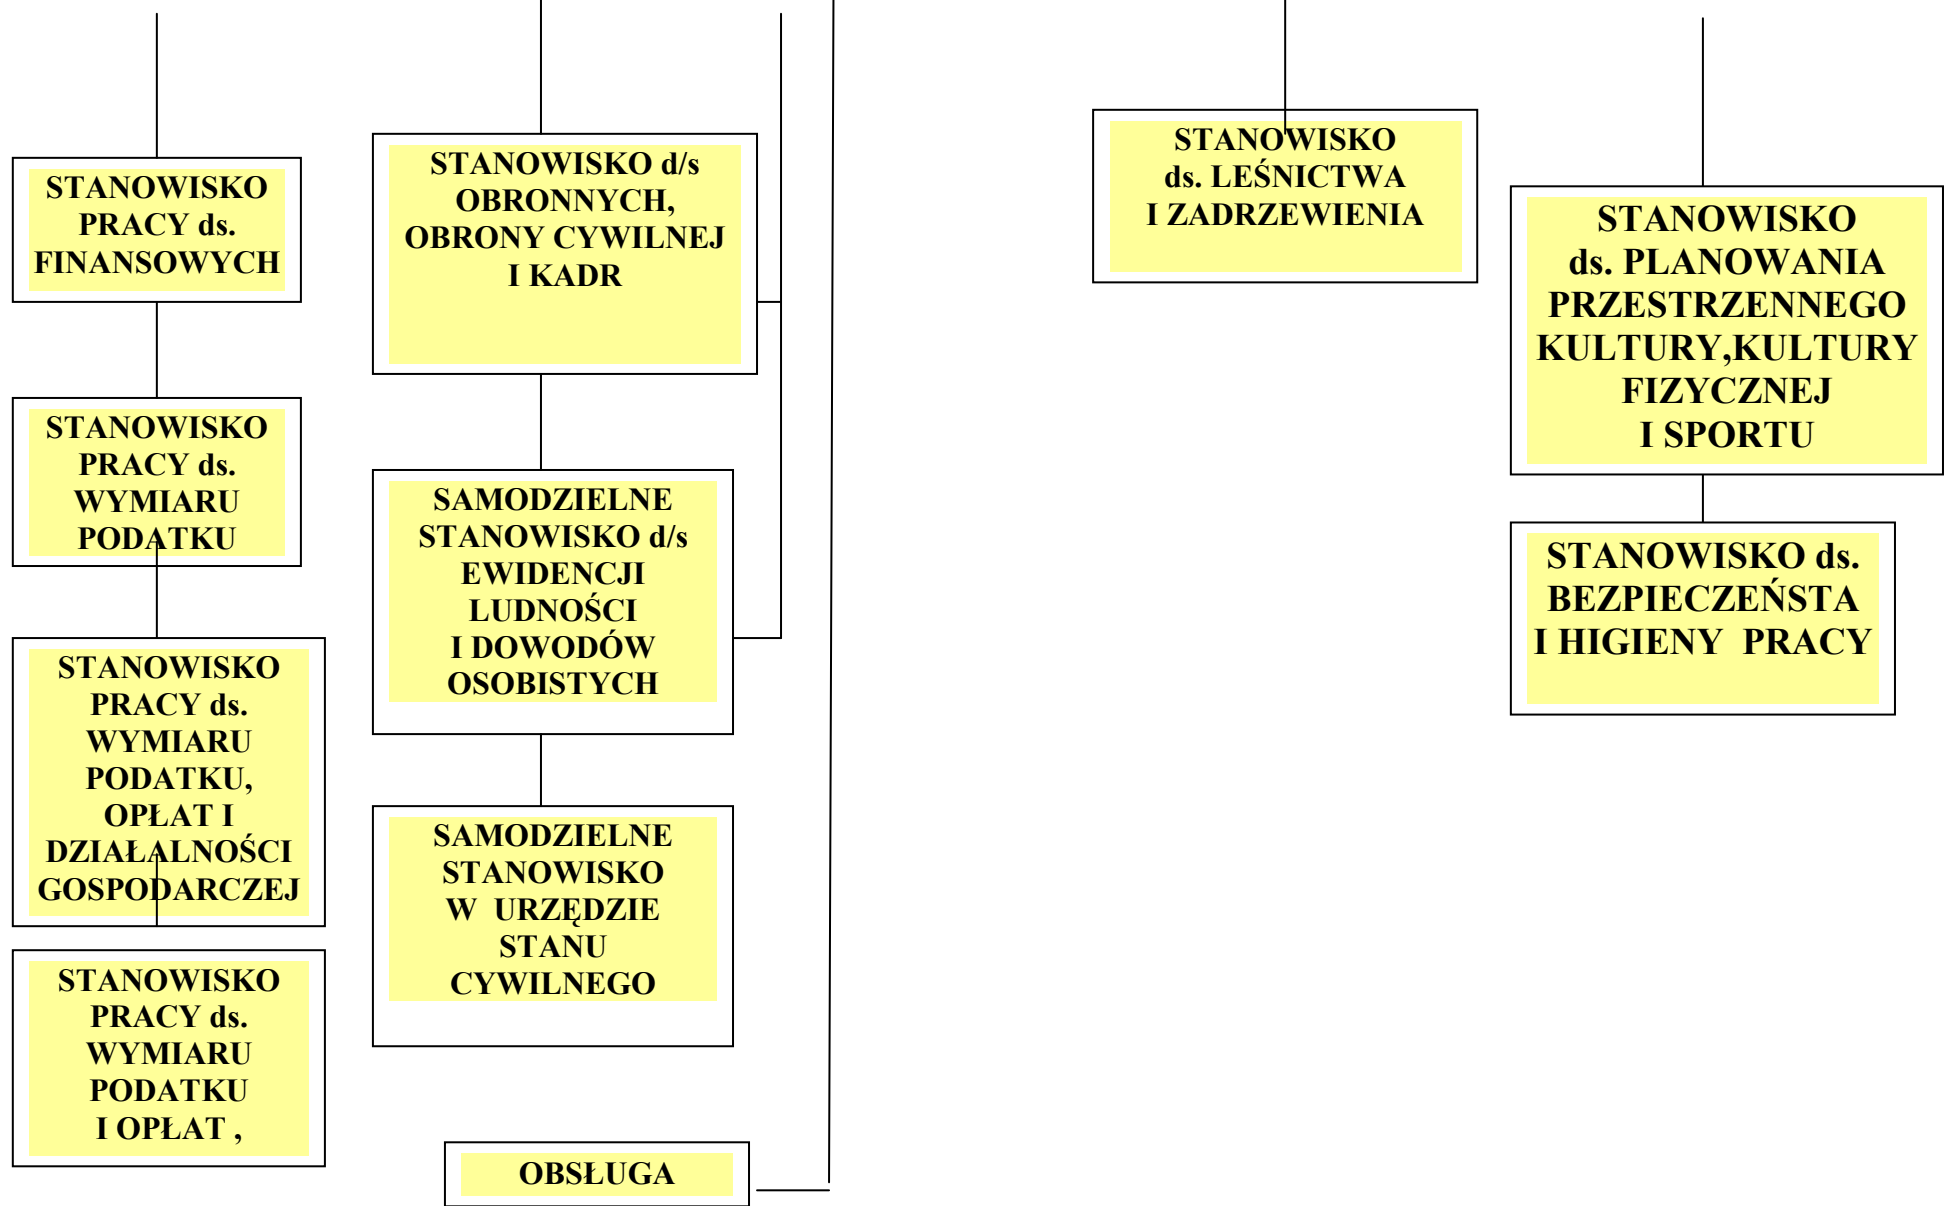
STANOWISKO PRACY ds. FINANSOWYCH

STANOWISKO PRACY ds. WYMIARU PODATKU

STANOWISKO PRACY ds. WYMIARU PODATKU, OPŁAT I DZIAŁALNOŚCI GOSPODARCZEJ

STANOWISKO PRACY ds. WYMIARU PODATKU I OPŁAT ,

STANOWISKO d/s OBRONNYCH, OBRONY CYWILNEJ I KADR

SAMODZIELNE STANOWISKO d/s EWIDENCJI LUDNOŚCI I DOWODÓW OSOBISTYCH

SAMODZIELNE STANOWISKO W URZĘDZIE STANU CYWILNEGO

OBSŁUGA

STANOWISKO ds. LEŚNICTWA I ZADRZEWIENIA

STANOWISKO ds. PLANOWANIA PRZESTRZENNEGO KULTURY,KULTURY FIZYCZNEJ I SPORTU

STANOWISKO ds. BEZPIECZEŃSTA I HIGIENY PRACY